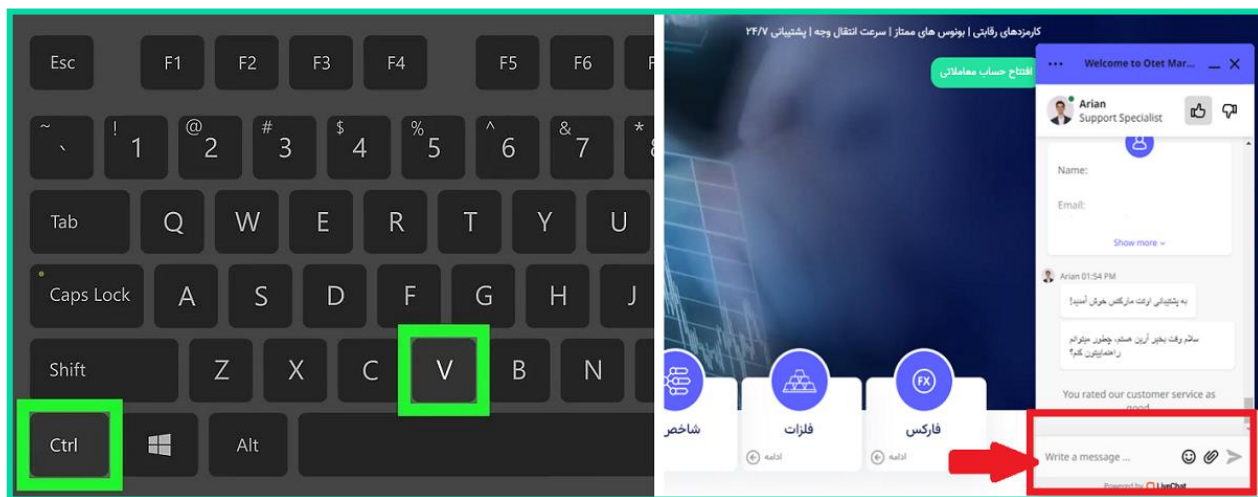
Esc F1 F2 F3 F4 F5 F6

~ ` ! 1 @ 2 # 3 $ 4 % 5 ^ 6 & 7 *

Tab Q W E R T Y U

Caps Lock A S D F G H J

Shift Z X C V B N

Ctrl Alt

کارمزدهای رقابتی | بونوس های ممتاز | سرعت انتقال وجه | پشتیبانی ۲۴/۷

افتتاح حساب معاملاتی

Welcome to Otet Mar...

Arian
Support Specialist

Name:

Email:

Show more

Arian 01:54 PM

به پشتیبانی اوتت مارکتس خوش آمدید!

سلام وقت بخیر آرین هستم، چطور میتوانم راهنماییتون کنم؟

You rated our customer service as good

شاخص

فلزات
ادامه

FX
فارکس
ادامه

Write a message ...

Powered by LiveChat